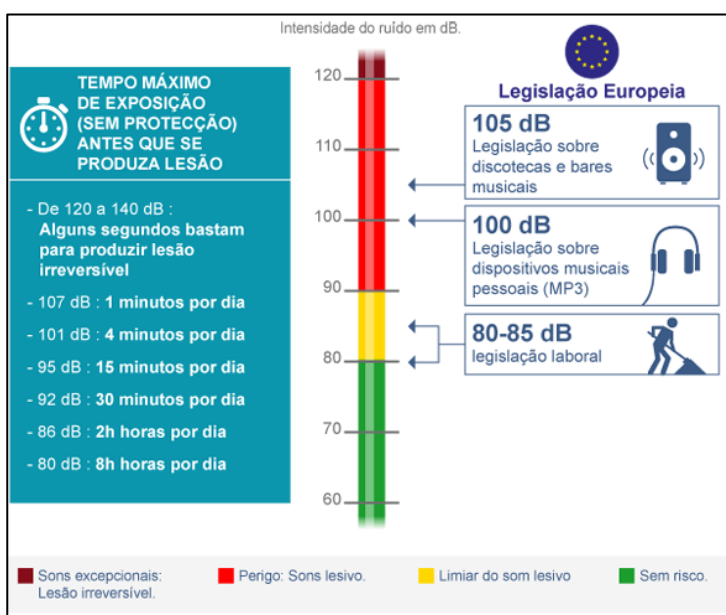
Intensidade do ruído em dB.

TEMPO MÁXIMO DE EXPOSIÇÃO (SEM PROTECÇÃO) ANTES QUE SE PRODUZA LESÃO

- De 120 a 140 dB : Alguns segundos bastam para produzir lesão irreversível

- 107 dB : 1 minutos por dia

- 101 dB : 4 minutos por dia

- 95 dB : 15 minutos por dia

- 92 dB : 30 minutos por dia

- 86 dB : 2h horas por dia

- 80 dB : 8h horas por dia

120
110
100
90
80
70
60

Legislação Europeia

105 dB
Legislação sobre discotecas e bares musicais

100 dB
Legislação sobre dispositivos musicais pessoais (MP3)

80-85 dB
legislação laboral

Sons excepcionais: Lesão irreversível.

Perigo: Sons lesivo.

Limiar do som lesivo

Sem risco.